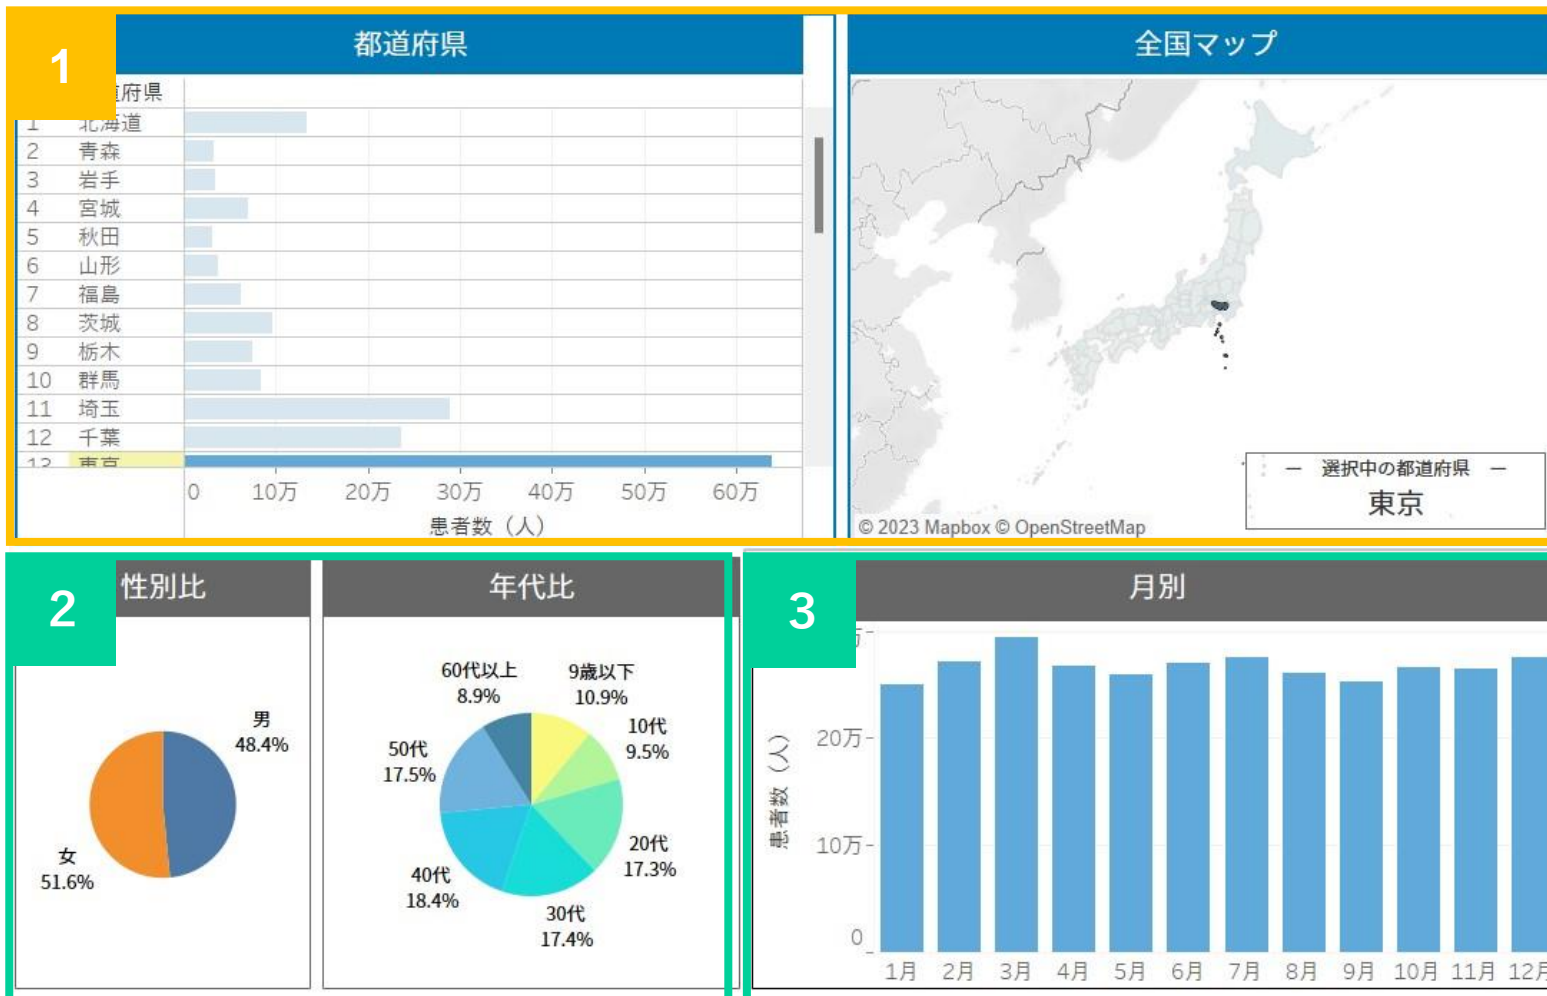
1

都道府県

道府県

1 北海道
2 青森
3 岩手
4 宮城
5 秋田
6 山形
7 福島
8 茨城
9 栃木
10 群馬
11 埼玉
12 千葉
13 東京

0 10万 20万 30万 40万 50万 60万

患者数（人）

全国マップ

ー 選択中の都道府県 ー
東京

© 2023 Mapbox © OpenStreetMap

2

性別比

男
48.4%

女
51.6%

年代比

60代以上
8.9%

9歳以下
10.9%

10代
9.5%

50代
17.5%

20代
17.3%

40代
18.4%

30代
17.4%

3

月別

患者数（人）

20万
10万
0

1月 2月 3月 4月 5月 6月 7月 8月 9月 10月 11月 12月